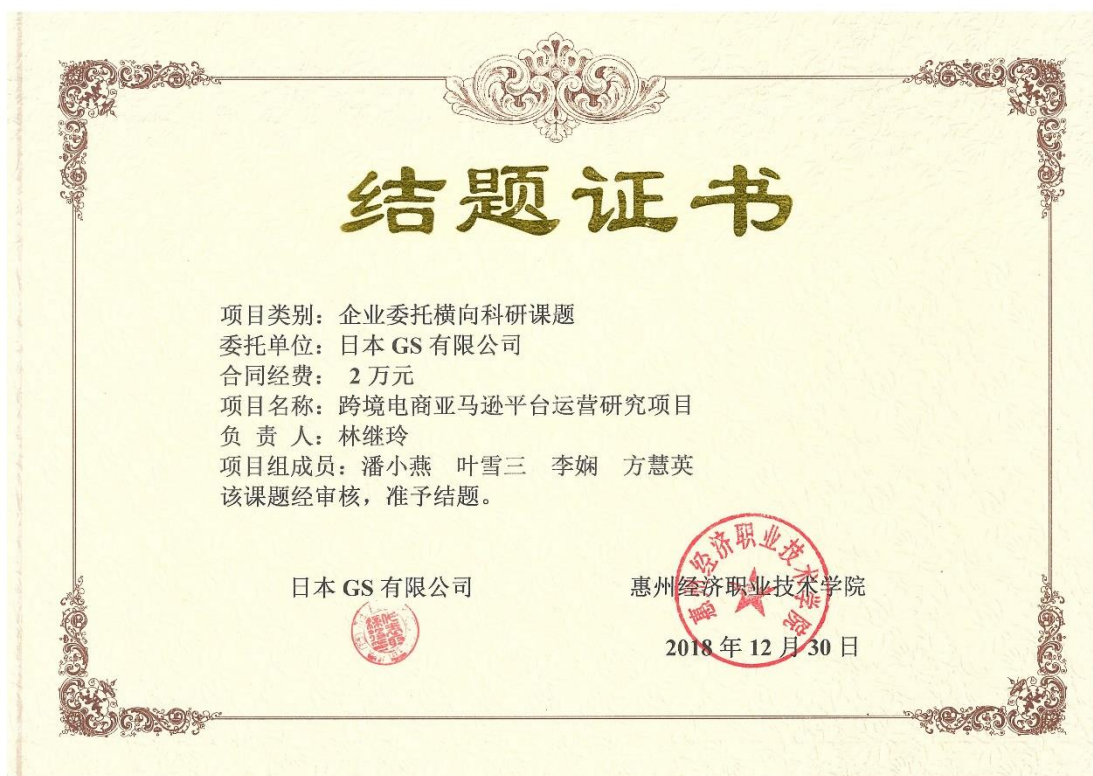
结题证书

项目类别：企业委托横向科研课题
委托单位：日本 GS 有限公司
合同经费： 2 万元
项目名称：跨境电商亚马逊平台运营研究项目
负 责 人：林继玲
项目组成员：潘小燕 叶雪三 李娴 方慧英
该课题经审核，准予结题。

日本 GS 有限公司

惠州经济职业技术学院

惠州经济职业技术学院

2018 年 12 月 30 日